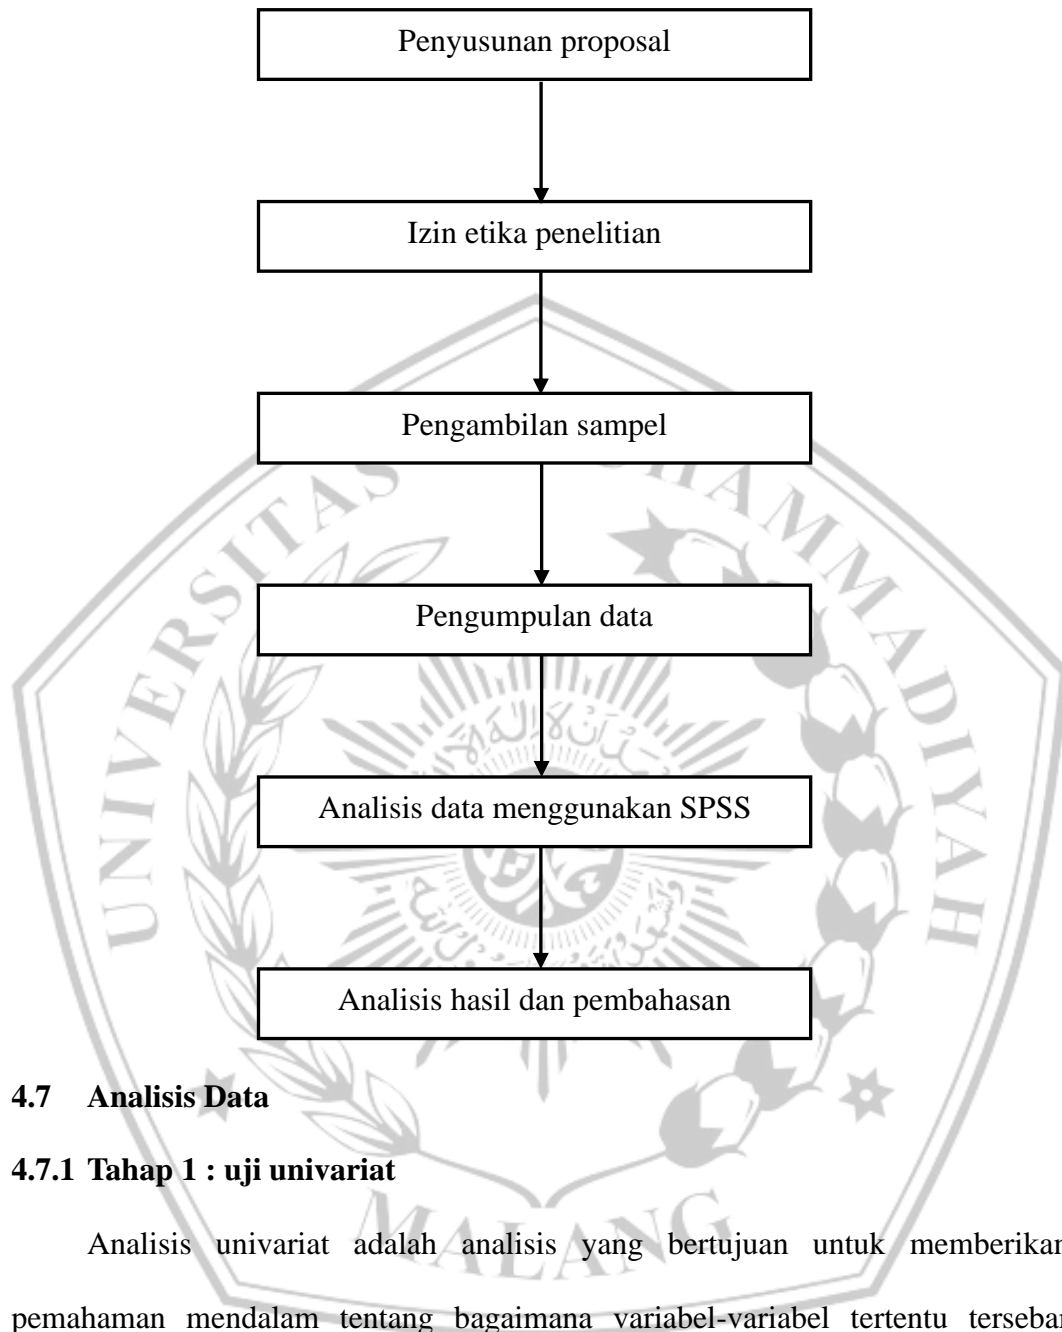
Penyusunan proposal

Izin etika penelitian

Pengambilan sampel

Pengumpulan data

Analisis data menggunakan SPSS

Analisis hasil dan pembahasan

UNIVERSITAS MUHAMMADIYAH MALANG

4.7 Analisis Data

4.7.1 Tahap 1 : uji univariat

Analisis univariat adalah analisis yang bertujuan untuk memberikan pemahaman mendalam tentang bagaimana variabel-variabel tertentu tersebar